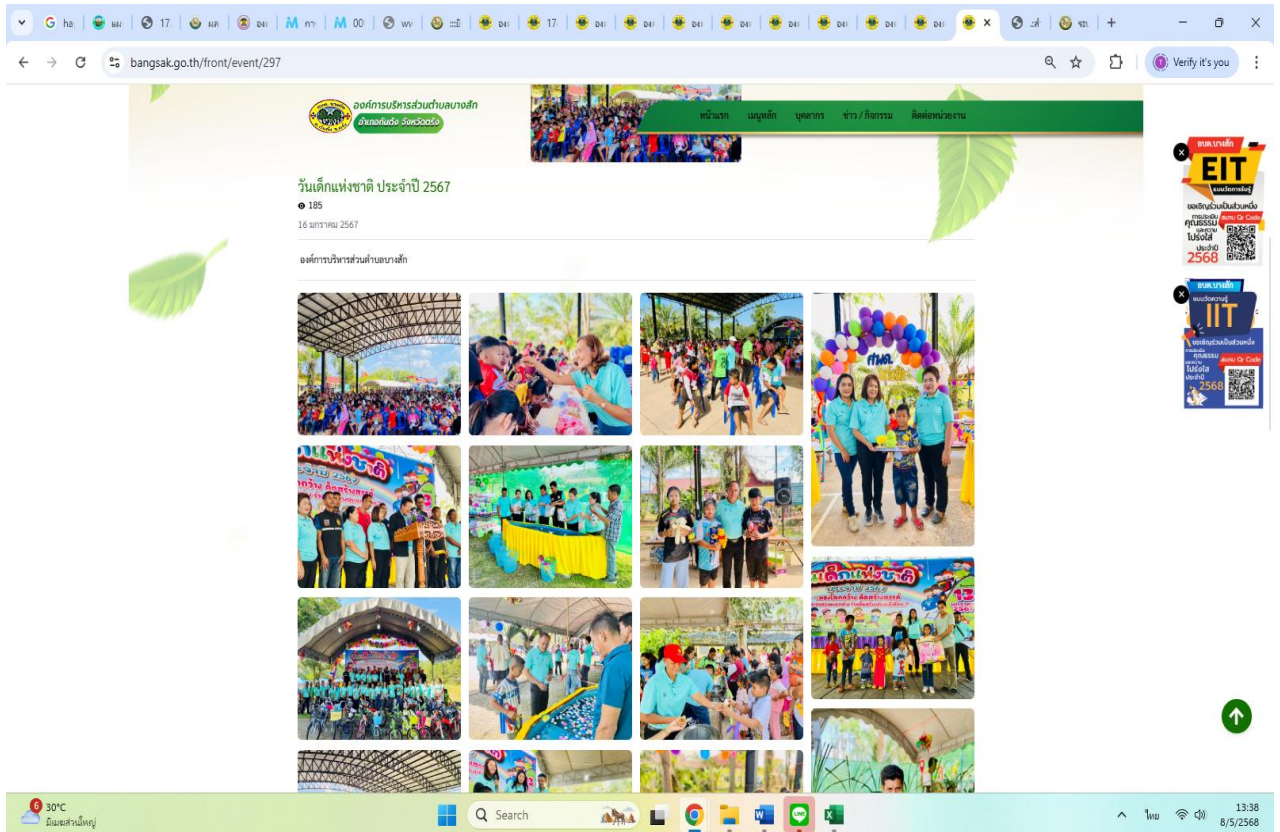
bangsak.go.th/front/event/297

Verify it's you

องค์การบริหารส่วนตำบลบางสัก
อำเภอกันตัง จังหวัดตรัง

หน้าแรก เมนูหลัก บุคลากร ข่าว / กิจกรรม ติดต่อหน่วยงาน

วันเด็กแห่งชาติ ประจำปี 2567
185
16 มกราคม 2567

องค์การบริหารส่วนตำบลบางสัก

EIT
ขอเชิญร่วมเป็นส่วนหนึ่ง
คุณธรรม
โปร่งใส
ประจำปี
2568

IIT
ขอเชิญร่วมเป็นส่วนหนึ่ง
คุณธรรม
โปร่งใส
ประจำปี
2568

30°C
มีเมฆส่วนใหญ่

Search

ไทย
13:38
8/5/2568